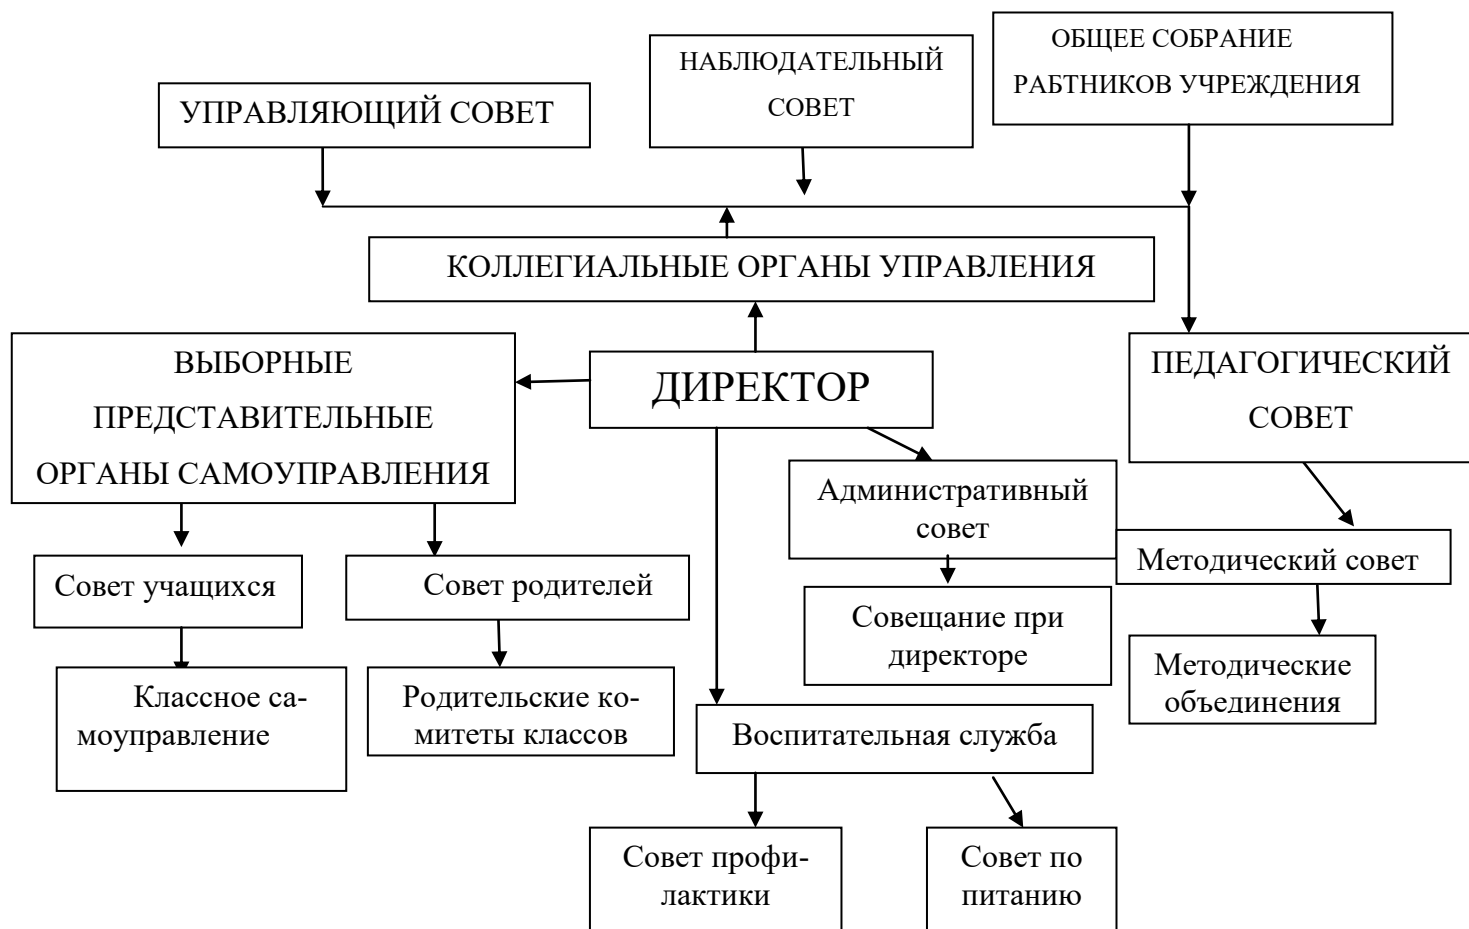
УПРАВЛЯЮЩИЙ СОВЕТ

НАБЛЮДАТЕЛЬНЫЙ СОВЕТ

ОБЩЕЕ СОБРАНИЕ РАБТНИКОВ УЧРЕЖДЕНИЯ

КОЛЛЕГИАЛЬНЫЕ ОРГАНЫ УПРАВЛЕНИЯ

ВЫБОРНЫЕ ПРЕДСТАВИТЕЛЬНЫЕ ОРГАНЫ САМОУПРАВЛЕНИЯ

ДИРЕКТОР

ПЕДАГОГИЧЕСКИЙ СОВЕТ

Административный совет

Методический совет

Совет учащихся

Совет родителей

Совещание при директоре

Методические объединения

Классное самоуправление

Родительские комитеты классов

Воспитательная служба

Совет профилактики

Совет по питанию